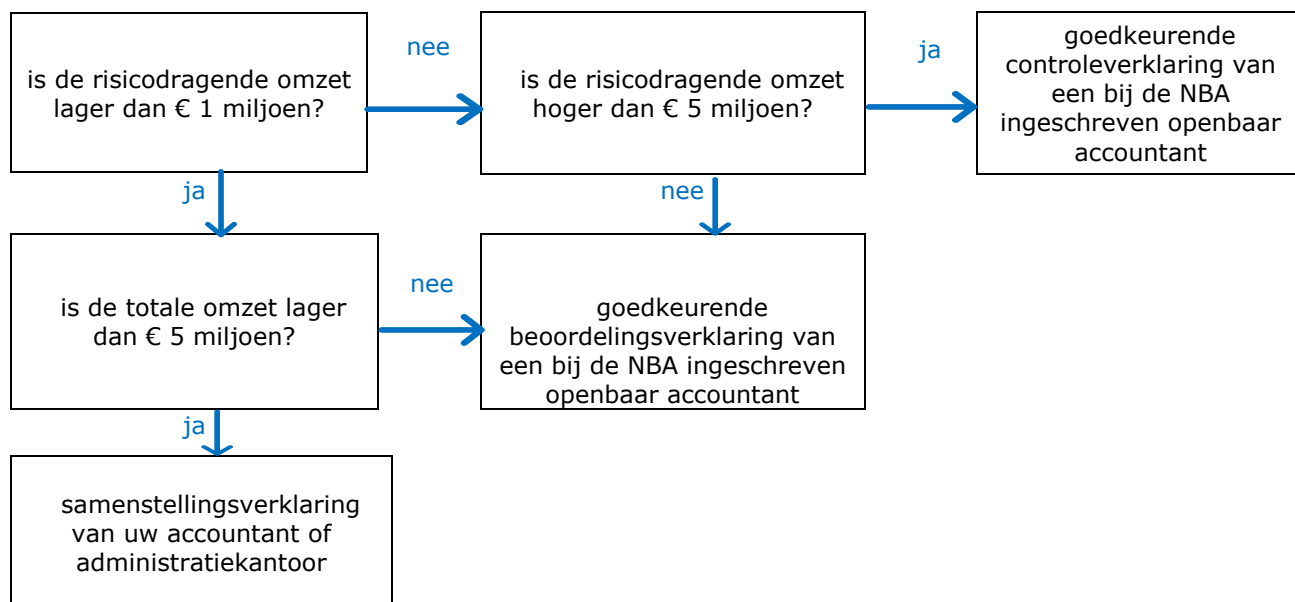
is de risicodragende omzet lager dan € 1 miljoen?

nee

is de risicodragende omzet hoger dan € 5 miljoen?

ja

goedkeurende controleverklaring van een bij de NBA ingeschreven openbaar accountant

ja

nee

is de totale omzet lager dan € 5 miljoen?

nee

goedkeurende beoordelingsverklaring van een bij de NBA ingeschreven openbaar accountant

ja

samenstellingsverklaring van uw accountant of administratiekantoor